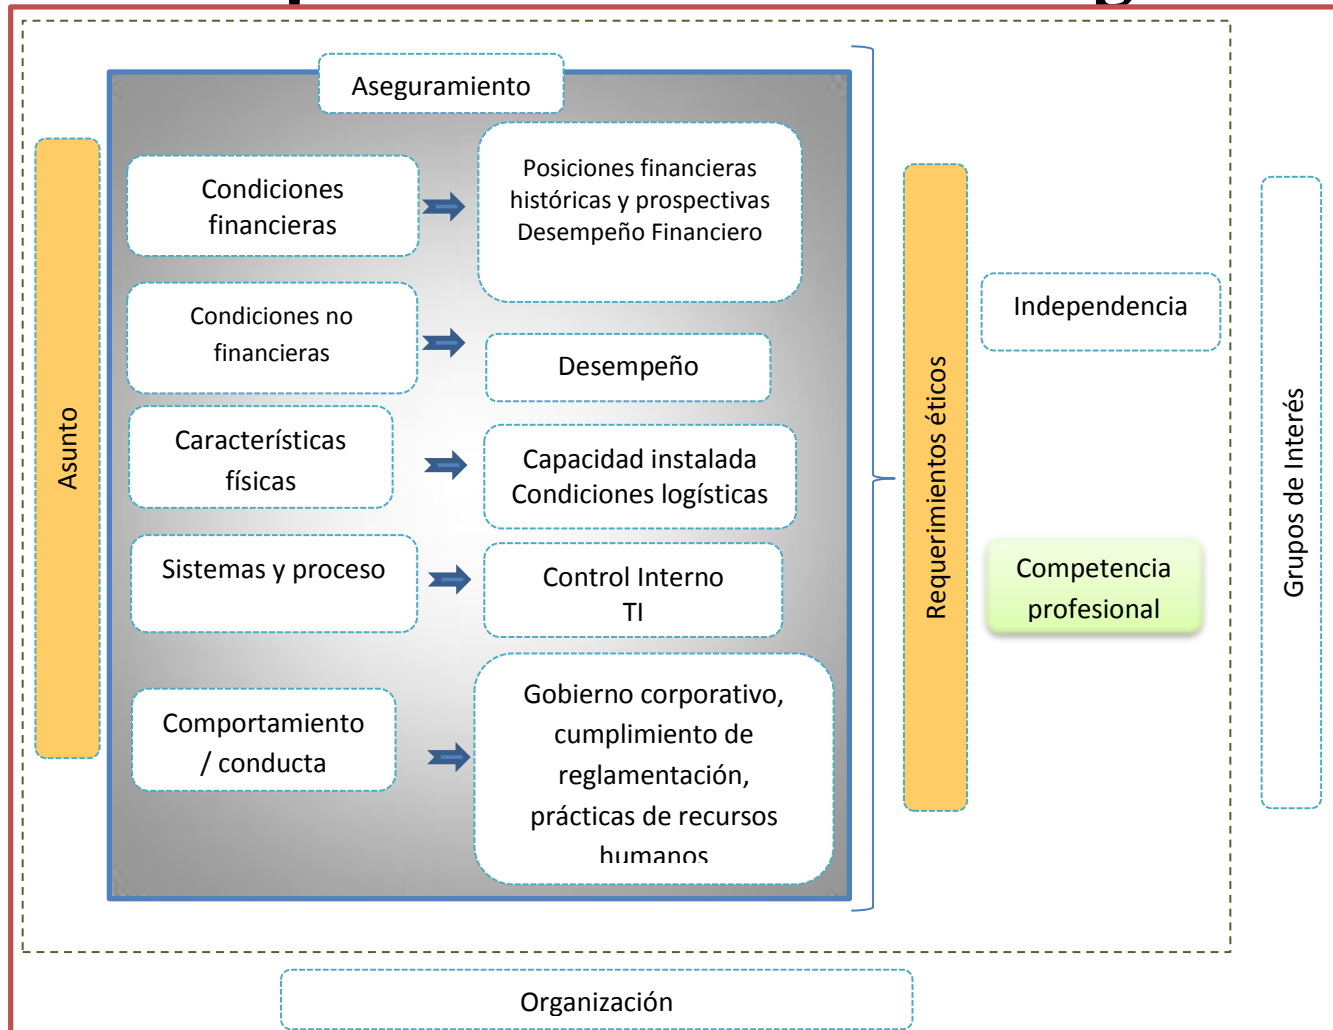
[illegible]

Aseguramiento

Asunto

Condiciones financieras

Posiciones financieras históricas y prospectivas Desempeño Financiero

Condiciones no financieras

Desempeño

Características físicas

Capacidad instalada Condiciones logísticas

Sistemas y proceso

Control Interno TI

Comportamiento / conducta

Gobierno corporativo, cumplimiento de reglamentación, prácticas de recursos humanos

Requerimientos éticos

Independencia

Competencia profesional

Grupos de Interés

Organización